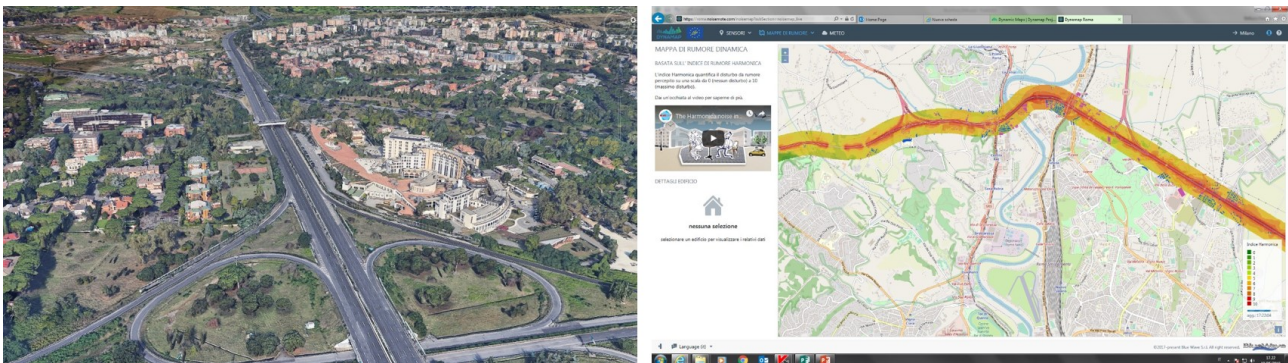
SENSORI   MAPPE DI RUMORE   METEO

Milano

MAPPA DI RUMORE DINAMICA

BASATA SULL'INDICE DI RUMORE HARMONICA

L'indice Harmonica quantifica il disturbo da rumore percepito su una scala da 0 (nessun disturbo) a 10 (massimo disturbo).

Dai un'occhiata al video per saperne di più.

The Harmonica index

DETTAGLI EDIFICIO

nessuna selezione

selezionare un edificio per visualizzare i relativi dati

Indice Harmonica

Language: EN

© 2017 - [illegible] Blue Wave S.r.l. All rights reserved.

Dynamap Roma

Nuova scheda

Home Page

Dynamic Maps | Dynamap Proj...